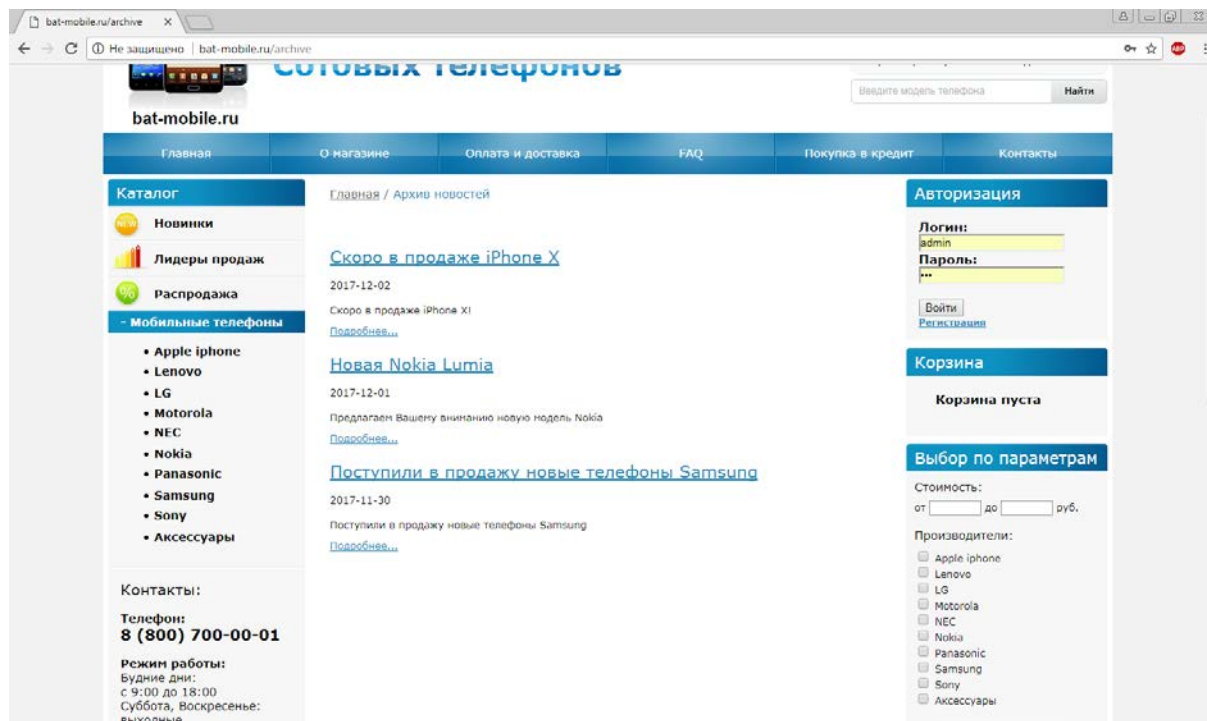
bat-mobile.ru/archive ×

ⓘ Не защищено | bat-mobile.ru/archive

сотовых телефонов

Введите модель телефона Найти

bat-mobile.ru

Главная | О магазине | Оплата и доставка | FAQ | Покупка в кредит | Контакты

Каталог

Новинки

Лидеры продаж

Распродажа

- Мобильные телефоны

• Apple iphone
• Lenovo
• LG
• Motorola
• NEC
• Nokia
• Panasonic
• Samsung
• Sony
• Аксессуары

Контакты:

Телефон:
8 (800) 700-00-01

Режим работы:
Будние дни:
с 9:00 до 18:00
Суббота, Воскресенье:
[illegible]

Главная / Архив новостей

Скоро в продаже iPhone X

2017-12-02

Скоро в продаже iPhone X!

Подробнее...

Новая Nokia Lumia

2017-12-01

Предлагаем Вашему вниманию новую модель Nokia

Подробнее...

Поступили в продажу новые телефоны Samsung

2017-11-30

Поступили в продажу новые телефоны Samsung

Подробнее...

Авторизация

Логин:
admin
Пароль:
...

Войти
Регистрация

Корзина

Корзина пуста

Выбор по параметрам

Стоимость:
от до руб.

Производители:

Apple iphone
Lenovo
LG
Motorola
NEC
Nokia
Panasonic
Samsung
Sony
Аксессуары